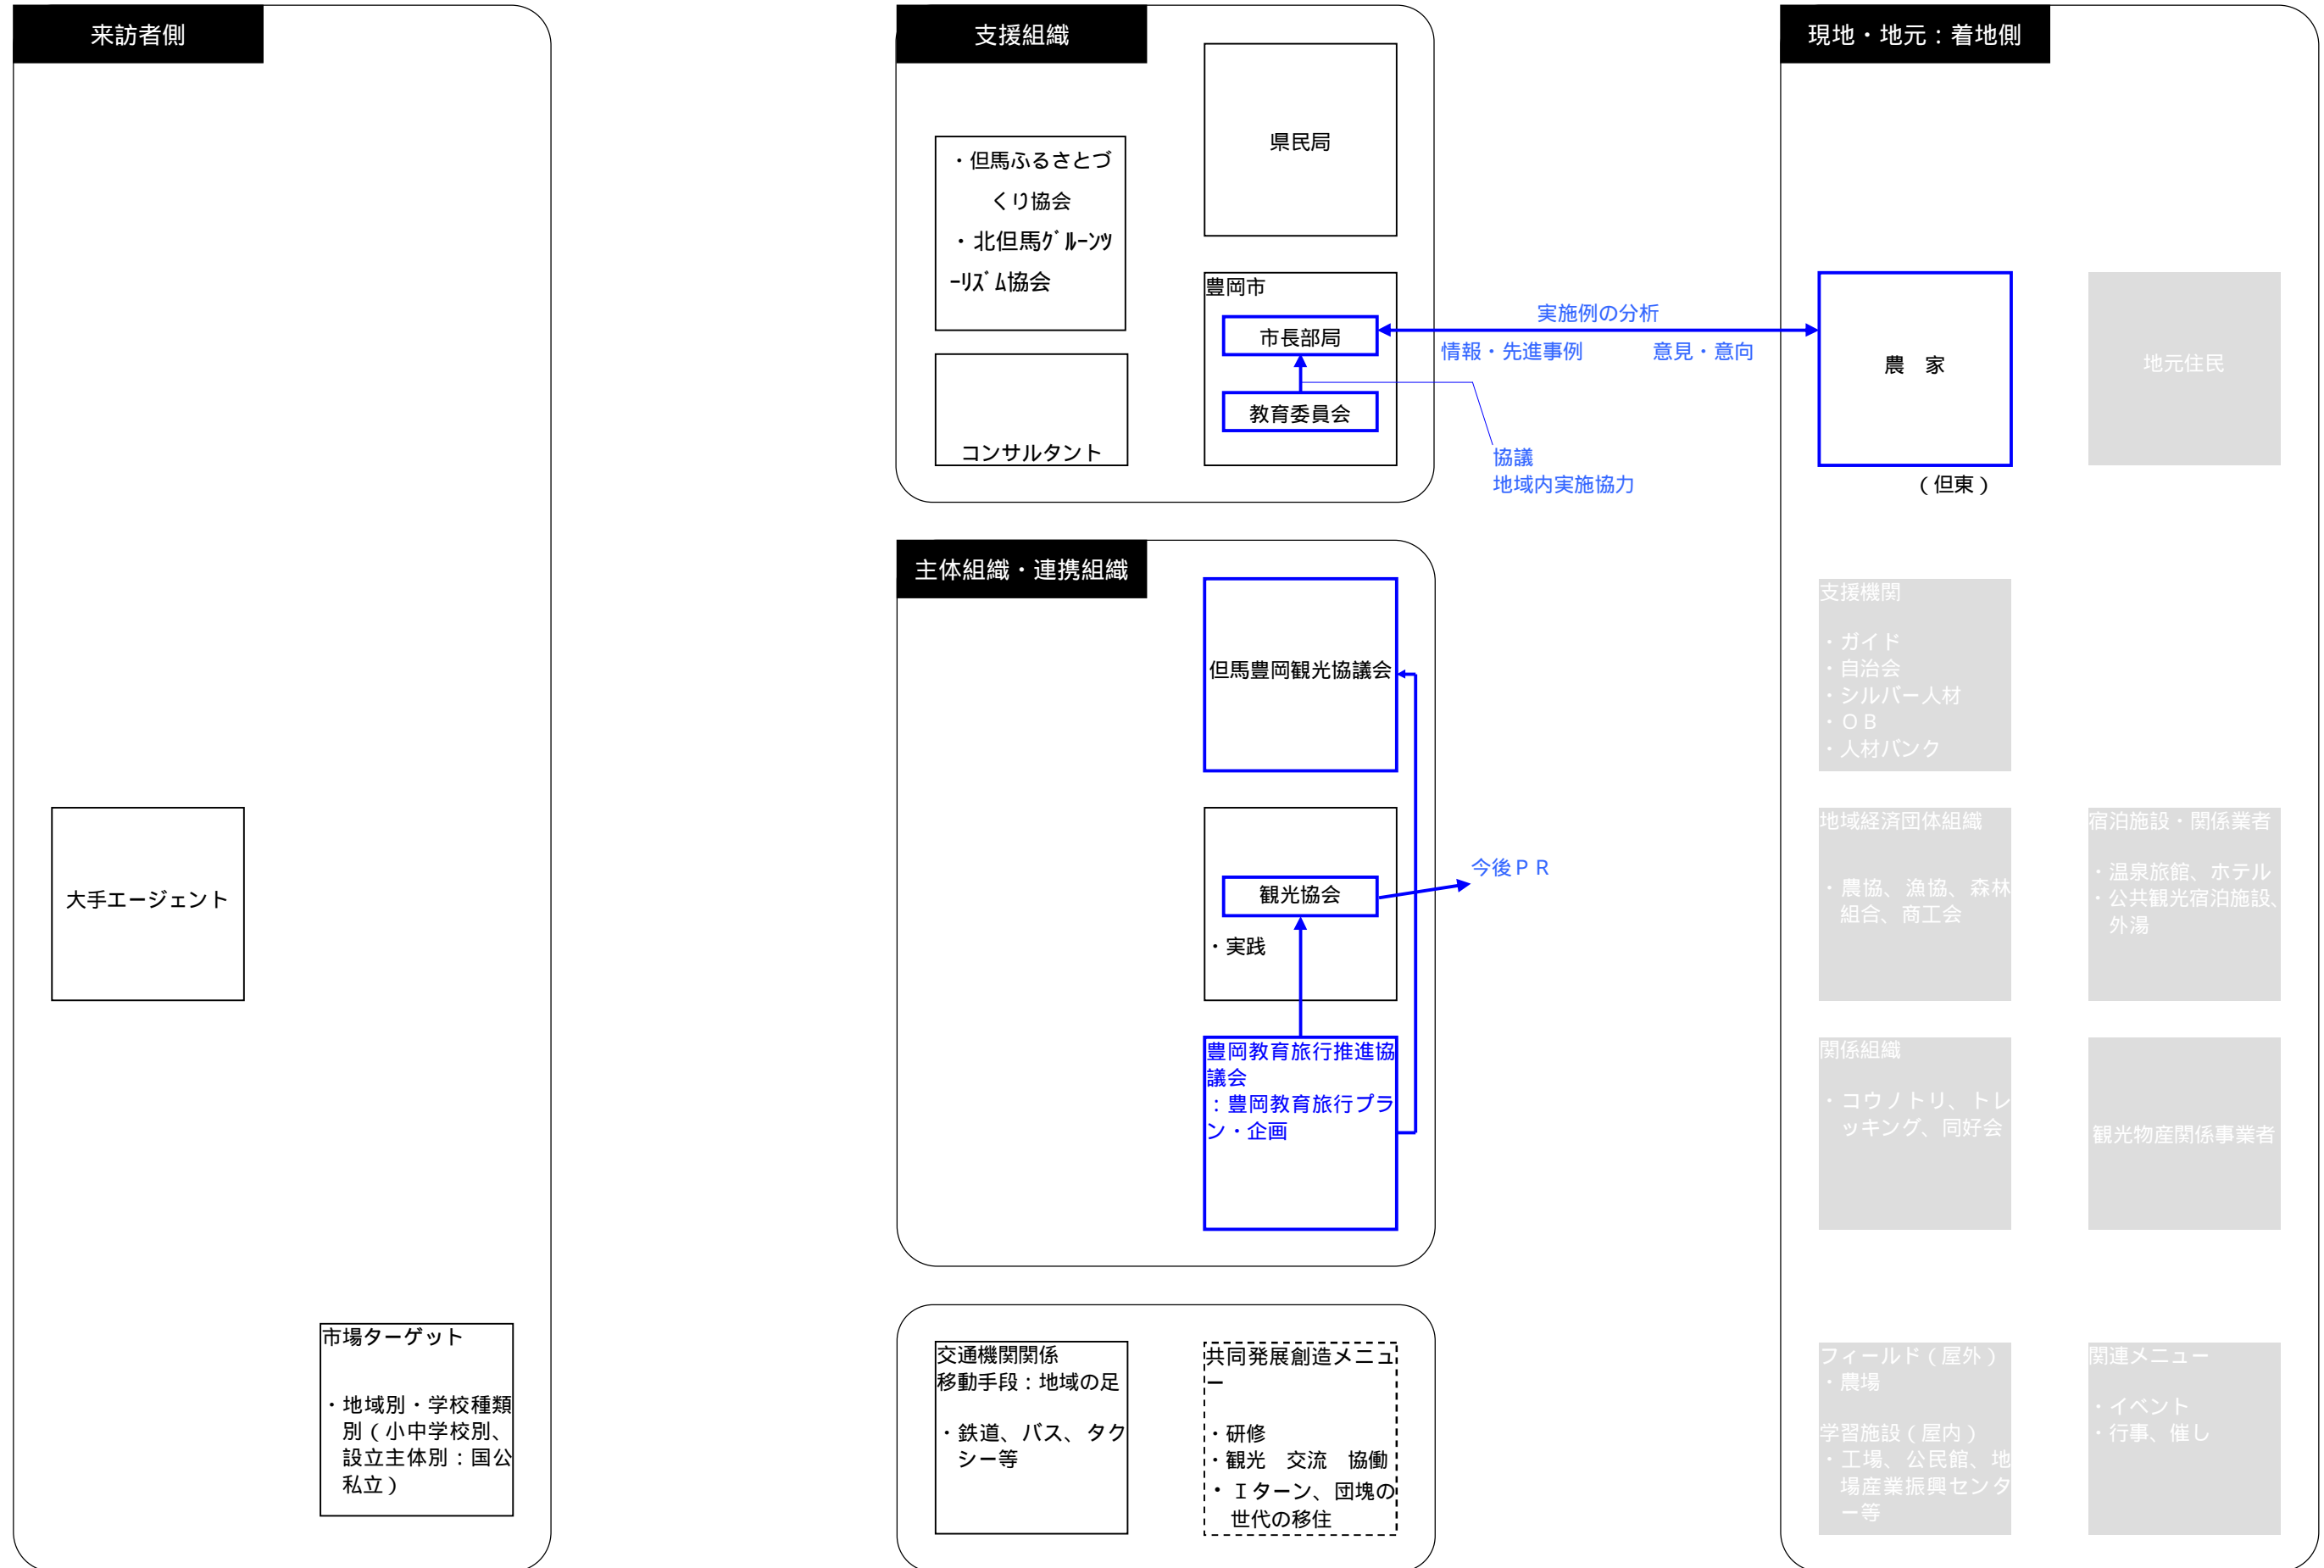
来訪者側

大手エージェント

市場ターゲット

・地域別・学校種類別（小中学校別、設立主体別：国公私立）

支援組織

・但馬ふるさとづくり協会
・北但馬ｸﾞﾙｰﾝﾂｰﾘｽﾞﾑ協会

コンサルタント

県民局

豊岡市

市長部局

教育委員会

実施例の分析

情報・先進事例

意見・意向

協議
地域内実施協力

主体組織・連携組織

但馬豊岡観光協議会

観光協会

・実践

今後ＰＲ

豊岡教育旅行推進協議会
：豊岡教育旅行プラン・企画

交通機関関係
移動手段：地域の足

・鉄道、バス、タクシー等

共同発展創造メニュー

・研修
・観光　交流　協働
・Ｉターン、団塊の世代の移住

現地・地元：着地側

農　家

（但東）

地元住民

支援機関

・ガイド
・自治会
・シルバー人材
・ＯＢ
・人材バンク

地域経済団体組織

・農協、漁協、森林組合、商工会

宿泊施設・関係業者

・温泉旅館、ホテル
・公共観光宿泊施設、外湯

関係組織

・コウノトリ、トレッキング、同好会

観光物産関係事業者

フィールド（屋外）
・農場

学習施設（屋内）
・工場、公民館、地場産業振興センター等

関連メニュー

・イベント
・行事、催し